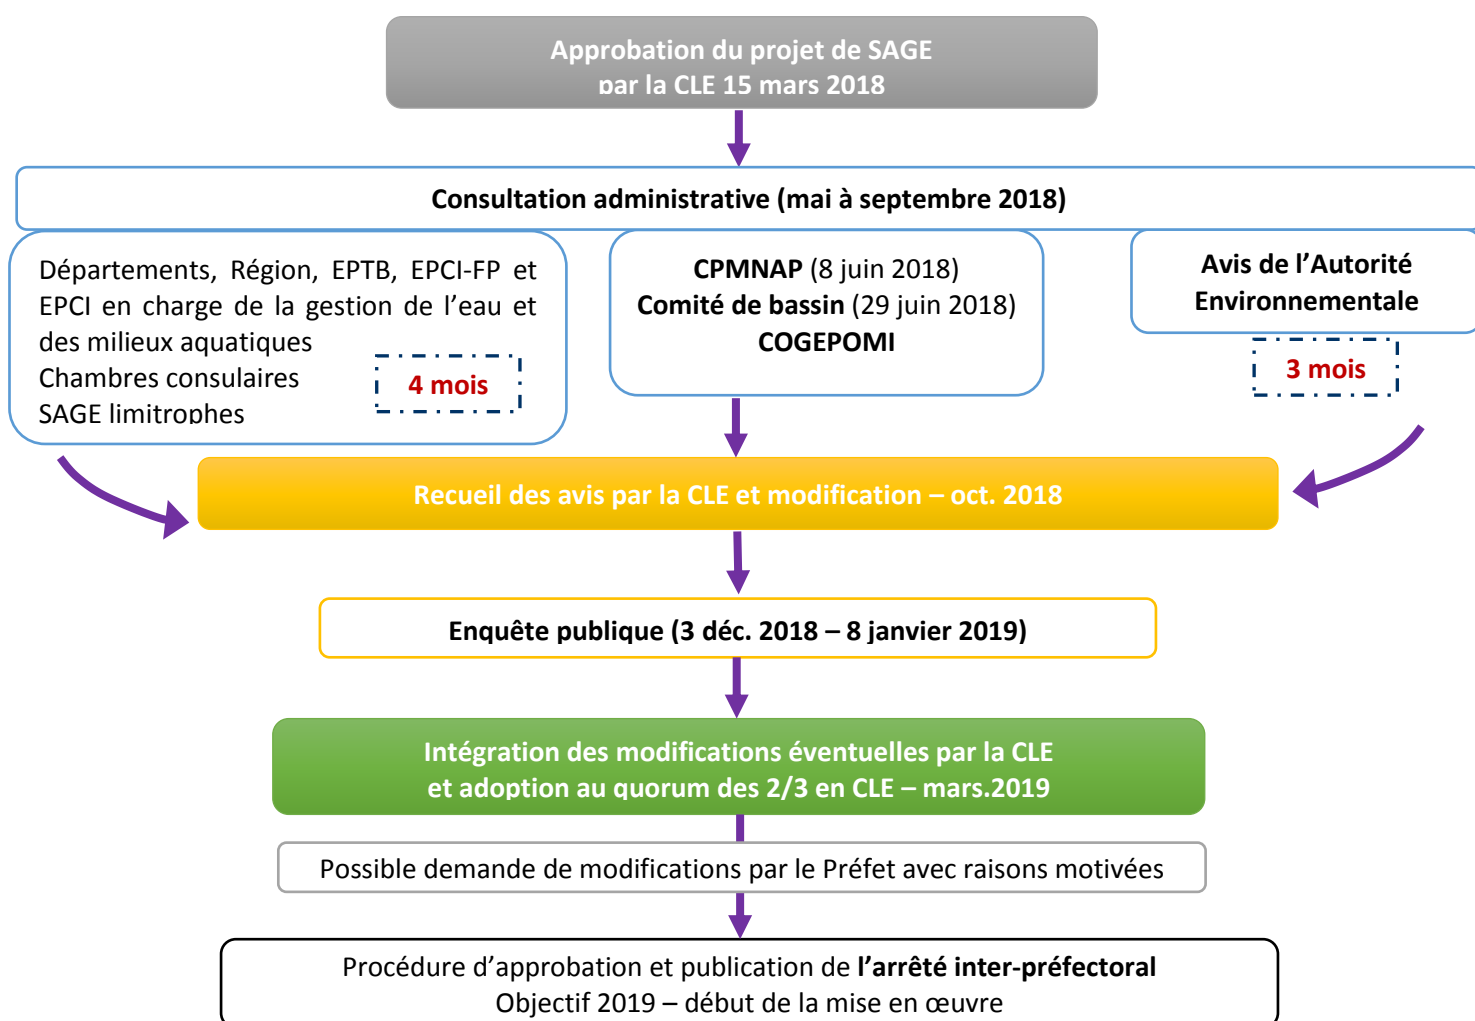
Approbation du projet de SAGE
par la CLE 15 mars 2018

Consultation administrative (mai à septembre 2018)

Départements, Région, EPTB, EPCI-FP et EPCI en charge de la gestion de l'eau et des milieux aquatiques
Chambres consulaires
SAGE limitrophes

4 mois

CPMNAP (8 juin 2018)
Comité de bassin (29 juin 2018)
COGEPOMI

Avis de l'Autorité Environnementale

3 mois

Recueil des avis par la CLE et modification – oct. 2018

Enquête publique (3 déc. 2018 – 8 janvier 2019)

Intégration des modifications éventuelles par la CLE
et adoption au quorum des 2/3 en CLE – mars.2019

Possible demande de modifications par le Préfet avec raisons motivées

Procédure d'approbation et publication de l'arrêté inter-préfectoral
Objectif 2019 – début de la mise en œuvre